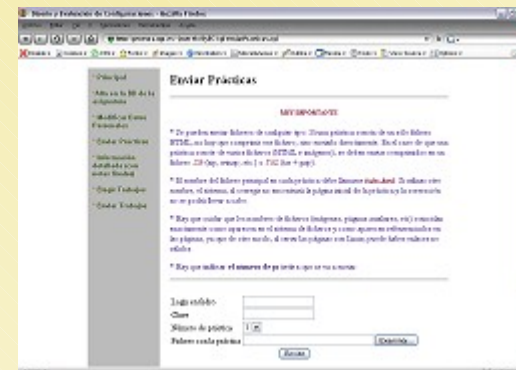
Enviar Prácticas

MUY IMPORTANTE

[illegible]

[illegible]

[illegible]

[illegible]

Login usuario
Clave
Número de práctica
Fichero con la práctica

Enviar

Principal
Alta en la BD de la asignatura
Modificar Datos Personales
Enviar Prácticas
Información detallada con notas finales
Elegir Trabajo
Enviar Trabajo